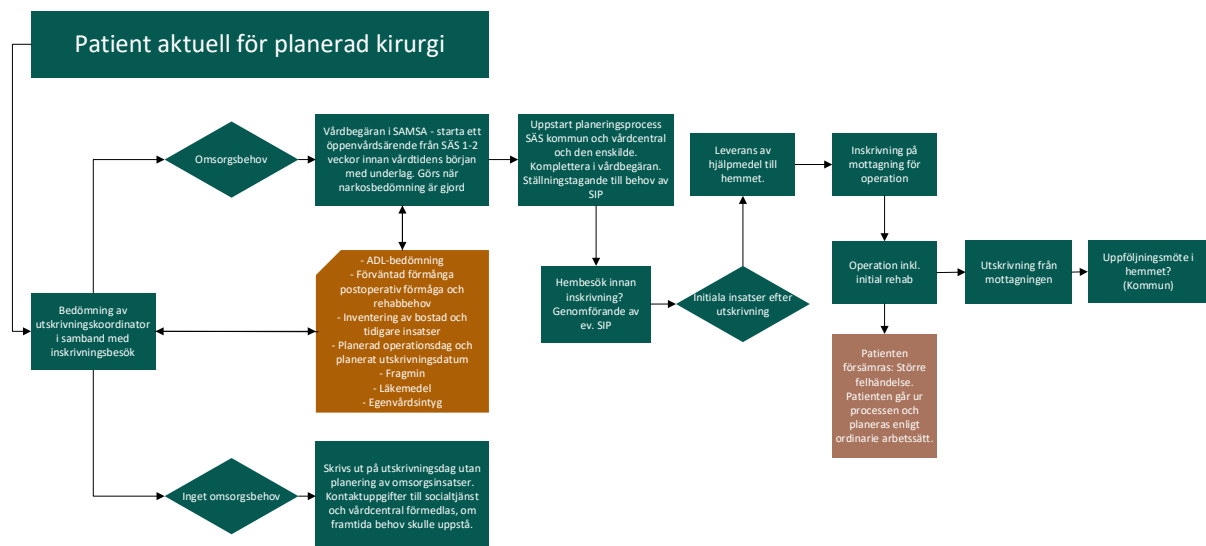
Patient aktuell för planerad kirurgi

Omsorgsbehov

Vårdbegäran i SAMSA - starta ett öppenvårdsärende från SÄS 1-2 veckor innan vårdtidens början med underlag. Görs när narkosbedömning är gjord

Uppstart planeringsprocess SÄS kommun och vårdcentral och den enskilde. Komplettera i vårdbegäran. Ställningstagande till behov av SIP

Leverans av hjälpmedel till hemmet.

Inskrivning på mottagning för operation

- ADL-bedömning
- Förväntad förmånga postoperativ förmåga och rehabbehov
- Inventering av bostad och tidigare insatser
- Planerad operationsdag och planerat utskrivningsdatum
- Fragmin
- Läkemedel
- Egenvårdsintyg

Hembesök innan inskrivning? Genomförande av ev. SIP

Initiala insatser efter utskrivning

Operation inkl. initial rehab

Utskrivning från mottagningen

Uppföljningsmöte i hemmet? (Kommun)

Bedömning av utskrivningskoordinator i samband med inskrivningsbesök

Patienten försämras: Större felhändelse. Patienten går ur processen och planeras enligt ordinarie arbetssätt.

Inget omsorgsbehov

Skrivs ut på utskrivningsdag utan planering av omsorgsinsatser. Kontaktuppgifter till socialtjänst och vårdcentral förmedlas, om framtida behov skulle uppstå.